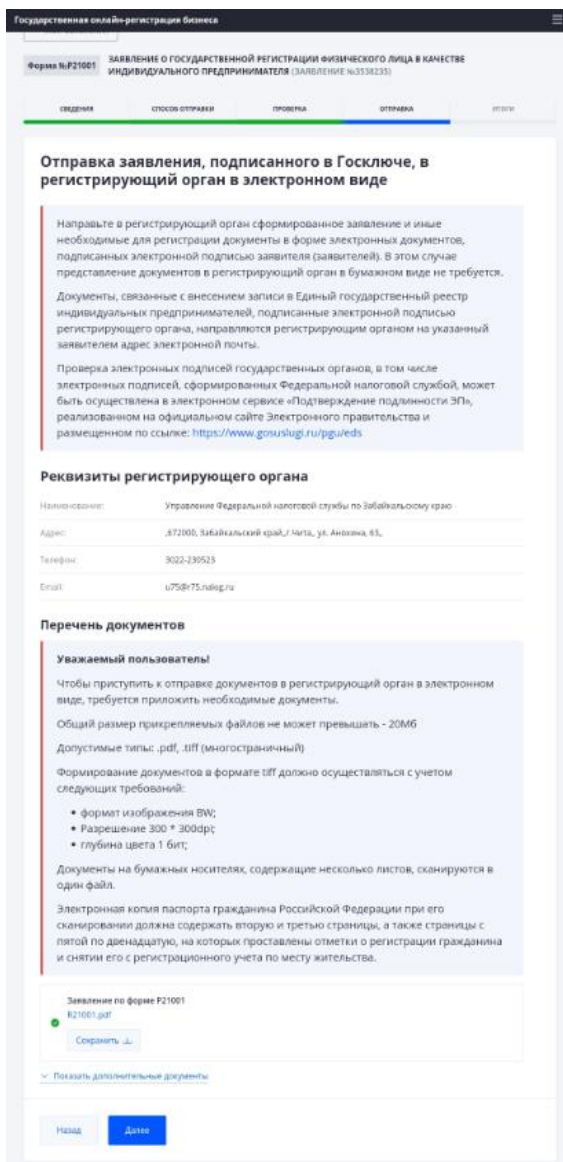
Государственная онлайн-регистрация бизнеса

Форма №Р21001 ЗАЯВЛЕНИЕ О ГОСУДАРСТВЕННОЙ РЕГИСТРАЦИИ ФИЗИЧЕСКОГО ЛИЦА В КАЧЕСТВЕ ИНДИВИДУАЛЬНОГО ПРЕДПРИНИМАТЕЛЯ (ЗАЯВЛЕНИЕ №3538235)

СВЕДЕНИЯ СПОСОБ ОТПРАВКИ ПРОВЕРКА ОТПРАВКА ИТОГИ

Отправка заявления, подписанного в Госключе, в регистрирующий орган в электронном виде

Направьте в регистрирующий орган сформированное заявление и иные необходимые для регистрации документы в форме электронных документов, подписанных электронной подписью заявителя (заявителей). В этом случае представление документов в регистрирующий орган в бумажном виде не требуется.

Документы, связанные с внесением записи в Единый государственный реестр индивидуальных предпринимателей, подписанные электронной подписью регистрирующего органа, направляются регистрирующим органом на указанный заявителем адрес электронной почты.

Проверка электронных подписей государственных органов, в том числе электронных подписей, сформированных Федеральной налоговой службой, может быть осуществлена в электронном сервисе «Подтверждение подлинности ЭП», реализованном на официальном сайте Электронного правительства и размещенном по ссылке: https://www.gosuslugi.ru/pgu/eds

Реквизиты регистрирующего органа

| Наименование: | Управление Федеральной налоговой службы по Забайкальскому краю |
|---|---|
| Адрес: | ,672000, Забайкальский край,,г Чита,, ул. Анохина, 63,, |
| Телефон: | 3022-230523 |
| Email: | u75@r75.nalog.ru |

Перечень документов

Уважаемый пользователь!

Чтобы приступить к отправке документов в регистрирующий орган в электронном виде, требуется приложить необходимые документы.

Общий размер прикрепляемых файлов не может превышать - 20Мб

Допустимые типы: .pdf, .tiff (многостраничный)

Формирование документов в формате tiff должно осуществляться с учетом следующих требований:

• формат изображения BW;
• Разрешение 300 * 300dpi;
• глубина цвета 1 бит;

Документы на бумажных носителях, содержащие несколько листов, сканируются в один файл.

Электронная копия паспорта гражданина Российской Федерации при его сканировании должна содержать вторую и третью страницы, а также страницы с пятой по двенадцатую, на которых проставлены отметки о регистрации гражданина и снятии его с регистрационного учета по месту жительства.

Заявление по форме Р21001
R21001.pdf
Сохранить

Показать дополнительные документы

Назад Далее